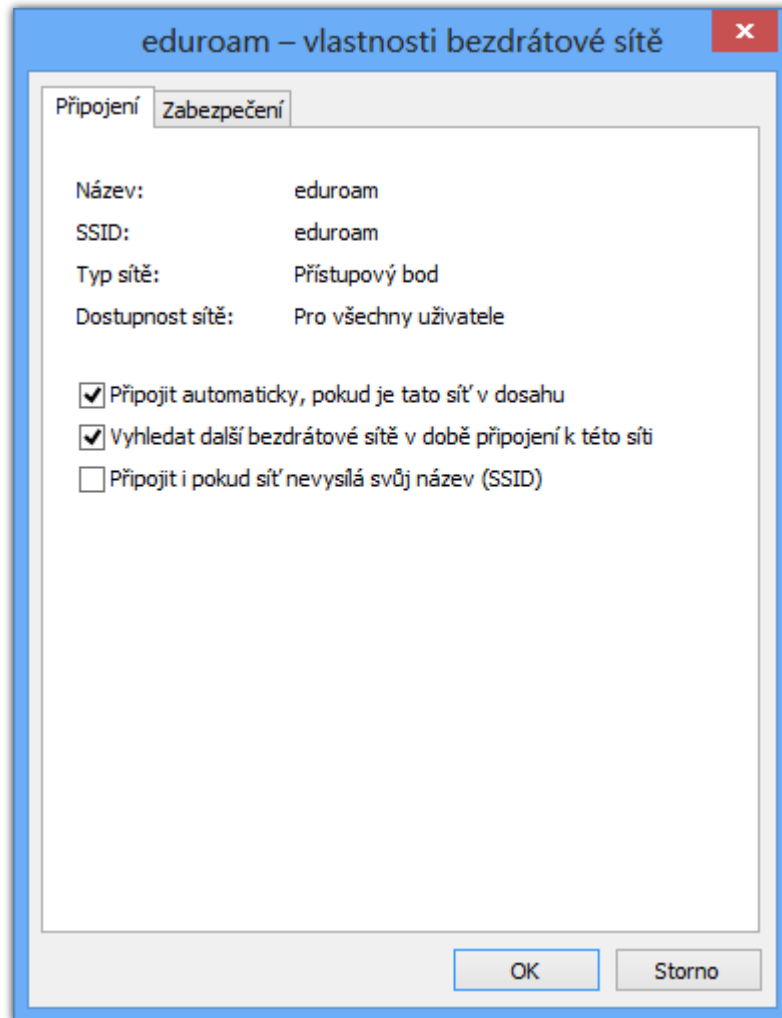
eduroam – vlastnosti bezdrátové sítě

Připojení | Zabezpečení

| | |
|---|---|
| Název: | eduroam |
| SSID: | eduroam |
| Typ sítě: | Přístupový bod |
| Dostupnost sítě: | Pro všechny uživatele |

☑ Připojit automaticky, pokud je tato síť v dosahu
☑ Vyhledat další bezdrátové sítě v době připojení k této síti
☐ Připojit i pokud síť nevysílá svůj název (SSID)

OK
Storno